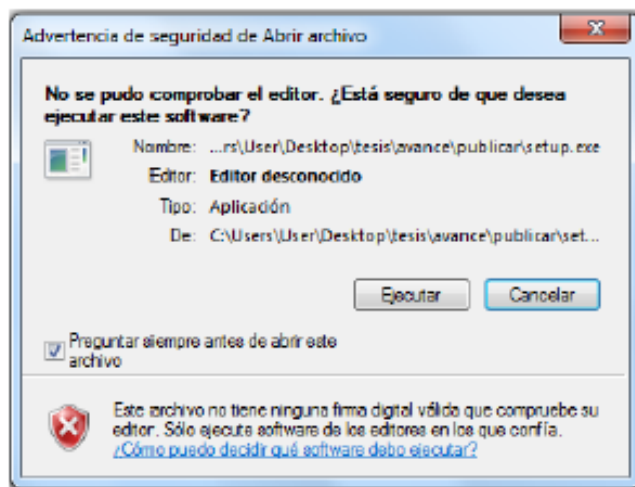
Advertencia de seguridad de Abrir archivo

No se pudo comprobar el editor. ¿Está seguro de que desea ejecutar este software?

Nombre: ...rs\User\Desktop\tesis\avance\publicar\setup.exe
Editor: Editor desconocido
Tipo: Aplicación
De: C:\Users\User\Desktop\tesis\avance\publicar\set...

Ejecutar Cancelar

Preguntar siempre antes de abrir este archivo

Este archivo no tiene ninguna firma digital válida que compruebe su editor. Sólo ejecute software de los editores en los que confía.
¿Cómo puedo decidir qué software debo ejecutar?